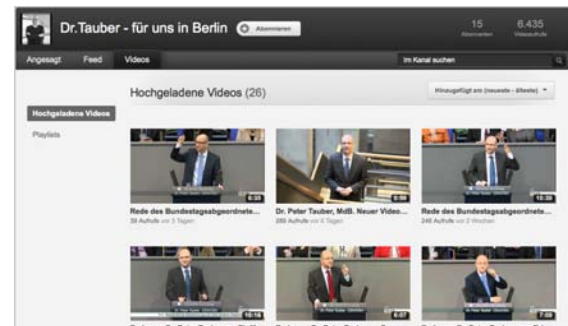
Dr.Tauber - für uns in Berlin

Abonnieren

15
Abonnenten

6.435
Videoaufrufe

Angesagt
Feed
Videos

Im Kanal suchen

Hochgeladene Videos
Playlists

Hochgeladene Videos (26)

Hinzugefügt am (neueste - älteste)

6:35
Rede des Bundestagsabgeordnete...
39 Aufrufe vor 3 Tagen

5:58
Dr. Peter Tauber, MdB. Neuer Video...
285 Aufrufe vor 6 Tagen

10:38
Rede des Bundestagsabgeordnete...
248 Aufrufe vor 2 Wochen

10:16

6:07

7:09